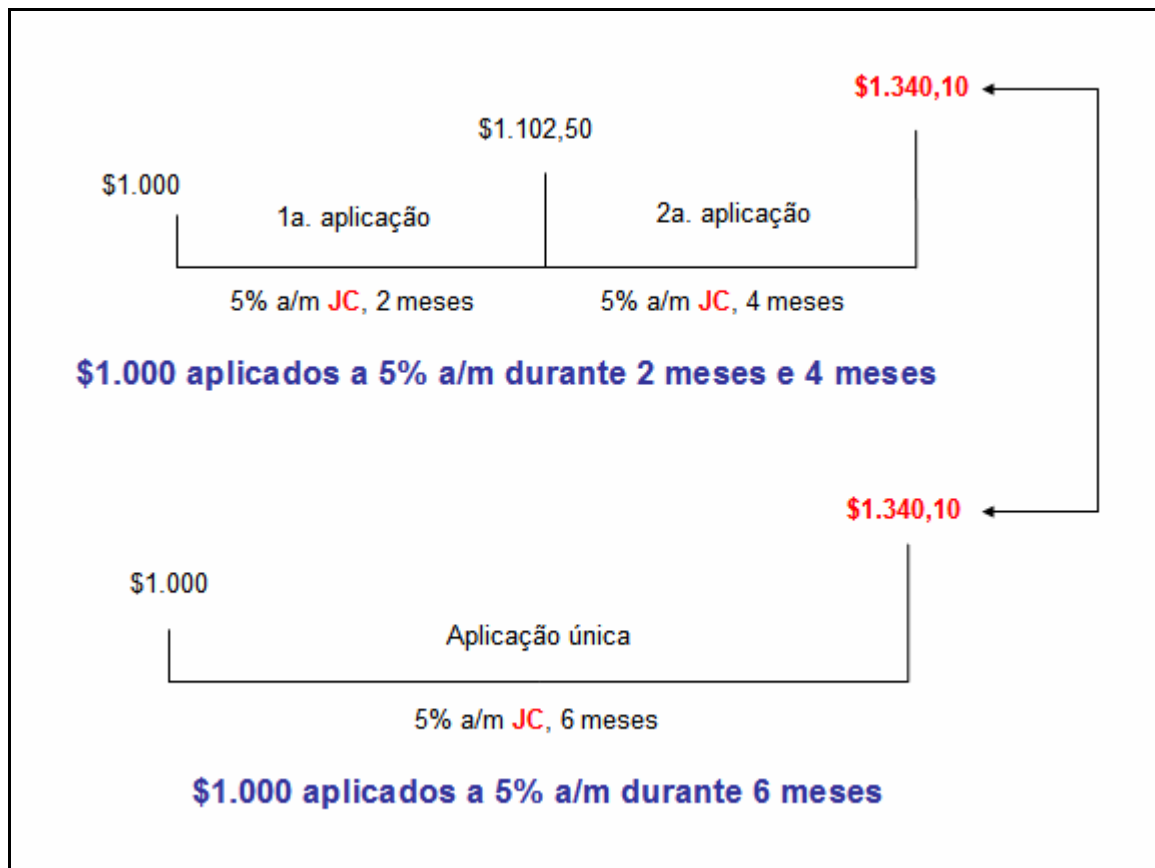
$1.340,10

$1.102,50

$1.000

1a. aplicação

2a. aplicação

5% a/m JC, 2 meses

5% a/m JC, 4 meses

$1.000 aplicados a 5% a/m durante 2 meses e 4 meses

$1.340,10

$1.000

Aplicação única

5% a/m JC, 6 meses

$1.000 aplicados a 5% a/m durante 6 meses